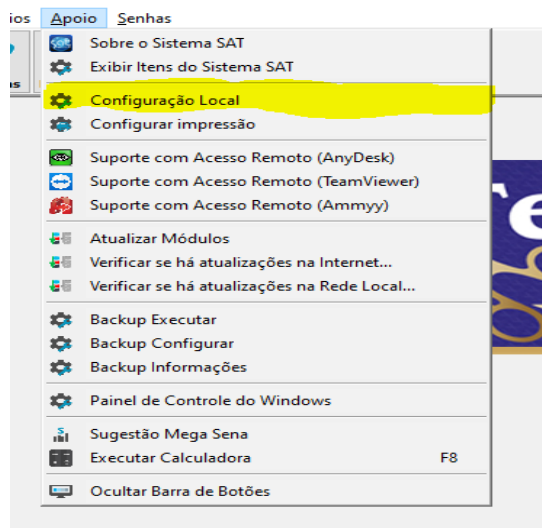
ios Apoio Senhas

Sobre o Sistema SAT
Exibir Itens do Sistema SAT

Configuração Local
Configurar impressão

Suporte com Acesso Remoto (AnyDesk)
Suporte com Acesso Remoto (TeamViewer)
Suporte com Acesso Remoto (Ammyy)

Atualizar Módulos
Verificar se há atualizações na Internet...
Verificar se há atualizações na Rede Local...

Backup Executar
Backup Configurar
Backup Informações

Painel de Controle do Windows

Sugestão Mega Sena
Executar Calculadora F8

Ocultar Barra de Botões